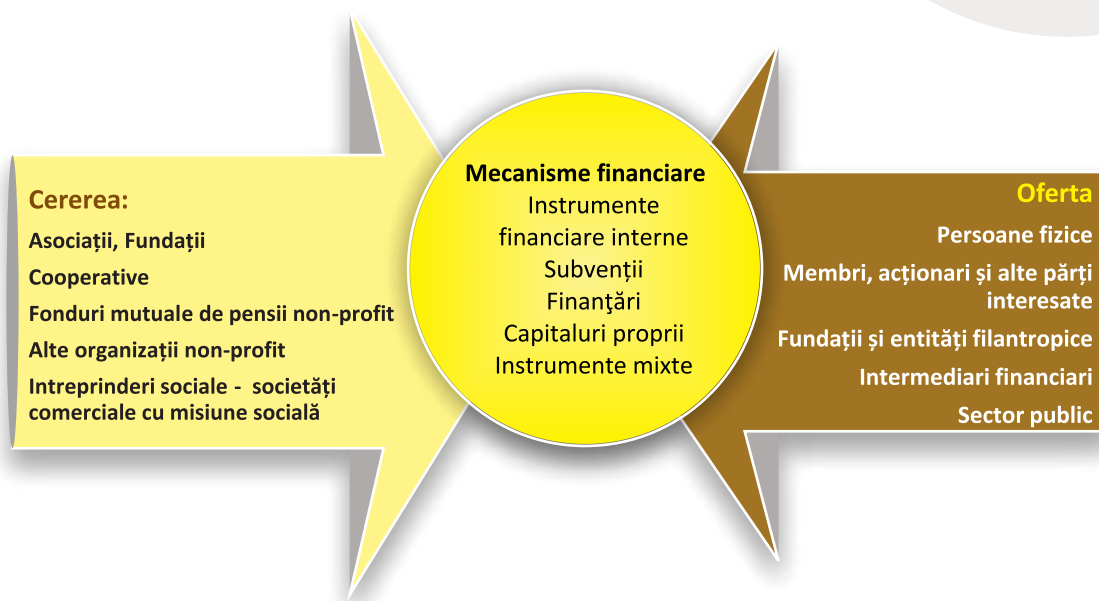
Cererea:
Asociații, Fundații
Cooperative
Fonduri mutuale de pensii non-profit
Alte organizații non-profit
Intreprinderi sociale - societăți comerciale cu misiune socială

Mecanisme financiare
Instrumente financiare interne
Subvenții
Finanţări
Capitaluri proprii
Instrumente mixte

Oferta
Persoane fizice
Membri, acționari și alte părți interesate
Fundații și entități filantropice
Intermediari financiari
Sector public